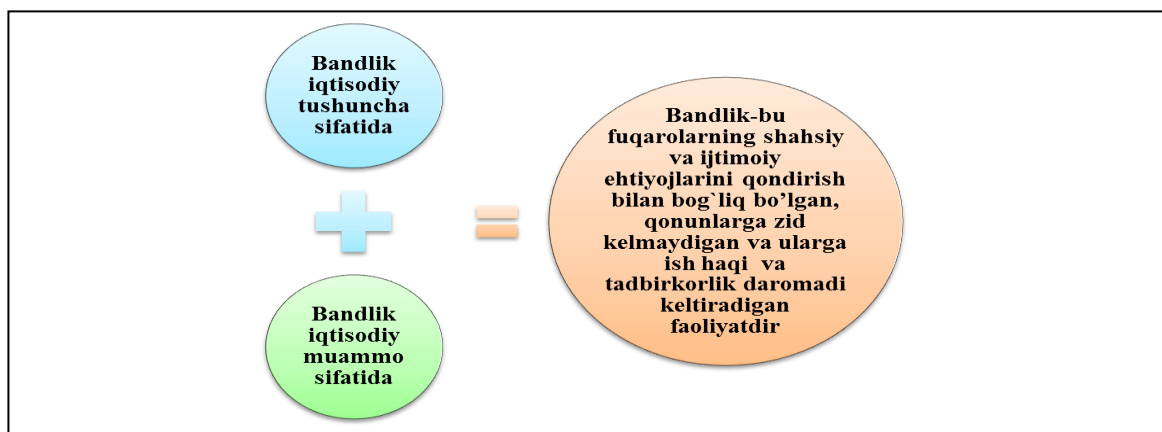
Bandlik iqtisodiy tushuncha sifatida

Bandlik iqtisodiy muammo sifatida

Bandlik-bu fuqarolarning shahsiy va ijtimoiy ehtiyojlarini qondirish bilan bog`liq bo'lgan, qonunlarga zid kelmaydigan va ularga ish haqi va tadbirkorlik daromadi keltiradigan faoliyatdir